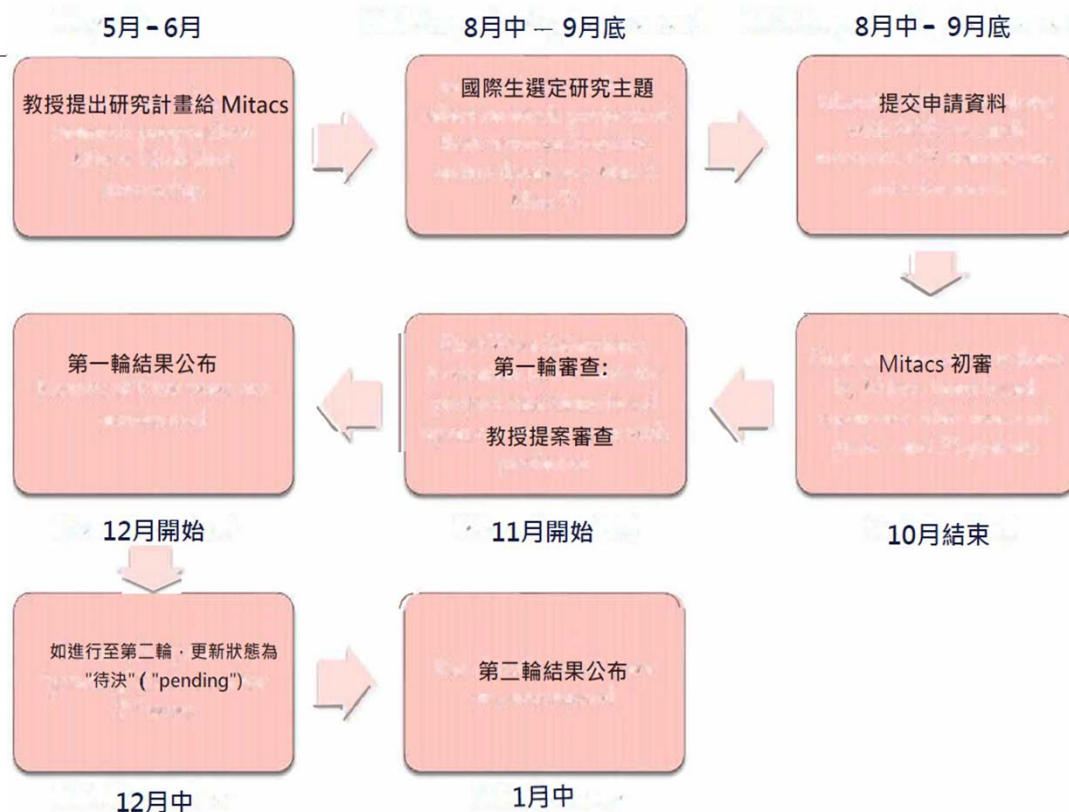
5月－6月

教授提出研究計畫給 Mitacs

8月中 — 9月底

國際生選定研究主題

8月中－ 9月底

提交申請資料

Mitacs 初審

10月結束

第一輪審查:

教授提案審查

11月開始

第一輪結果公布

12月開始

如進行至第二輪，更新狀態為 "待決" ( "pending")

12月中

第二輪結果公布

1月中